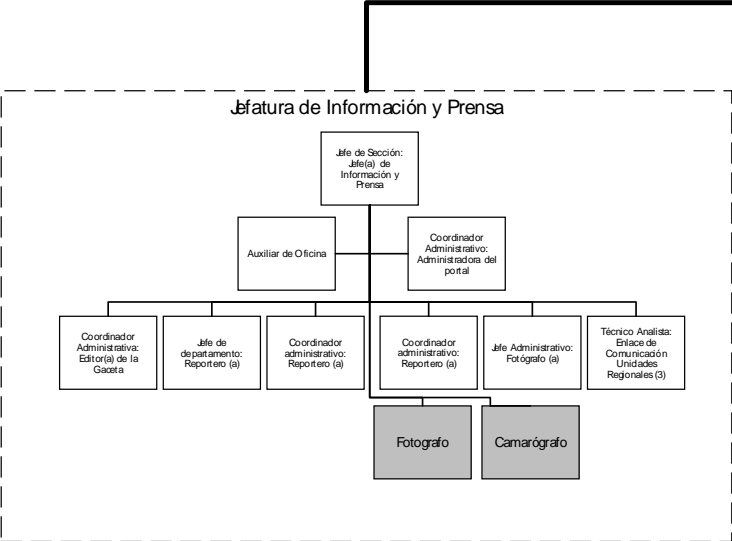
Jefatura de Información y Prensa

Jefe de Sección: Jefe(a) de Información y Prensa

Auxiliar de Oficina

Coordinador Administrativo: Administradora del portal

Coordinador Administrativa: Editor(a) de la Gaceta

Jefe de departamento: Reportero (a)

Coordinador administrativo: Reportero (a)

Coordinador administrativo: Reportero (a)

Jefe Administrativo: Fotógrafo (a)

Técnico Analista: Enlace de Comunicación Unidades Regionales (3)

Fotografo

Camarógrafo